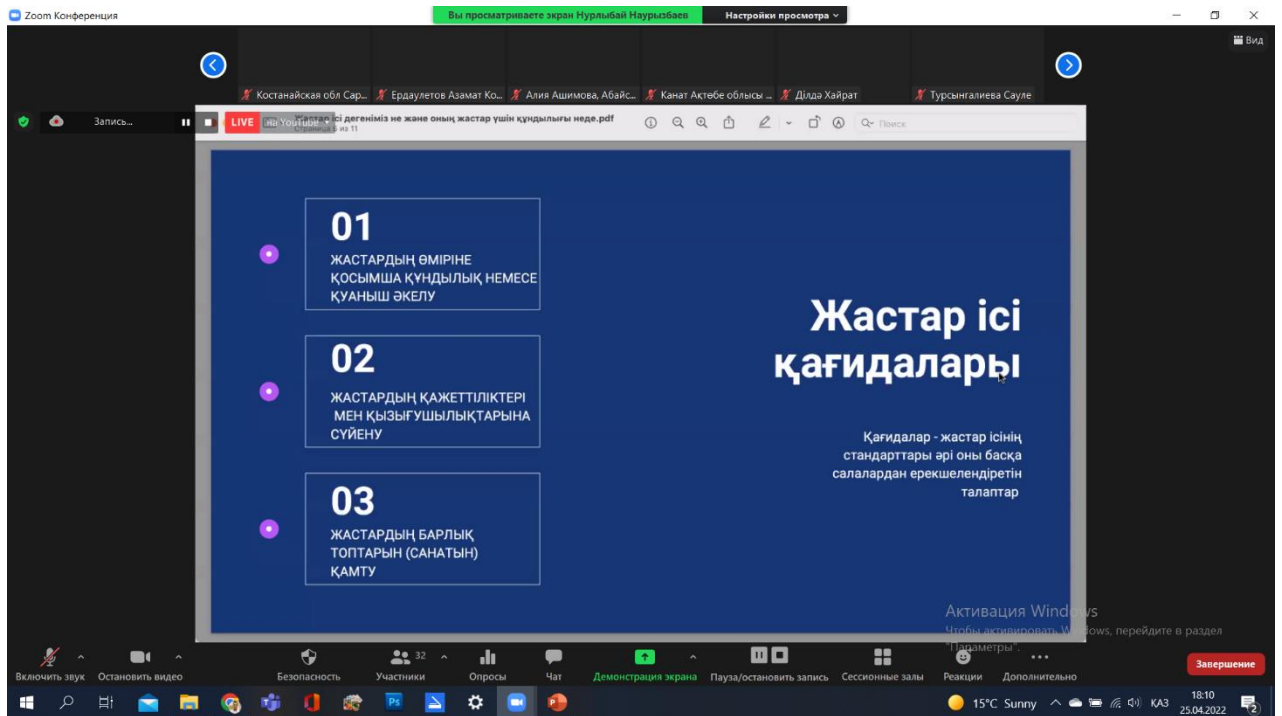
Zoom Конференция

Вы просматриваете экран Нурлыбай Наурызбаев

Настройки просмотра

Вид

Костанайская обл Сар...

Ердаулетов Азамат Ко...

Алия Ашимова, Абайс...

Канат Ақтөбе облысы ...

Ділдә Хайрат

Турсынгалиева Сауле

Запись...

LIVE

на YouTube

Жастар ісі дегеніміз не және оның жастар үшін құндылығы неде.pdf

Страница 6 из 11

Поиск

01

ЖАСТАРДЫҢ ӨМІРІНЕ ҚОСЫМША ҚҰНДЫЛЫҚ НЕМЕСЕ ҚУАНЫШ ӘКЕЛУ

02

ЖАСТАРДЫҢ ҚАЖЕТТІЛІКТЕРІ МЕН ҚЫЗЫҒУШЫЛЫҚТАРЫНА СҮЙЕНУ

03

ЖАСТАРДЫҢ БАРЛЫҚ ТОПТАРЫН (САНАТЫН) ҚАМТУ

Жастар ісі қағидалары

Қағидалар - жастар ісінің стандарттары әрі оны басқа салалардан ерекшелендіретін талаптар

Активация Windows

Чтобы активировать Windows, перейдите в раздел "Параметры".

Включить звук

Остановить видео

Безопасность

32

Участники

Опросы

Чат

Демонстрация экрана

Пауза/остановить запись

Сессионные залы

Реакции

Дополнительно

Завершение

15°C Sunny

ҚАЗ

18:10

25.04.2022

2